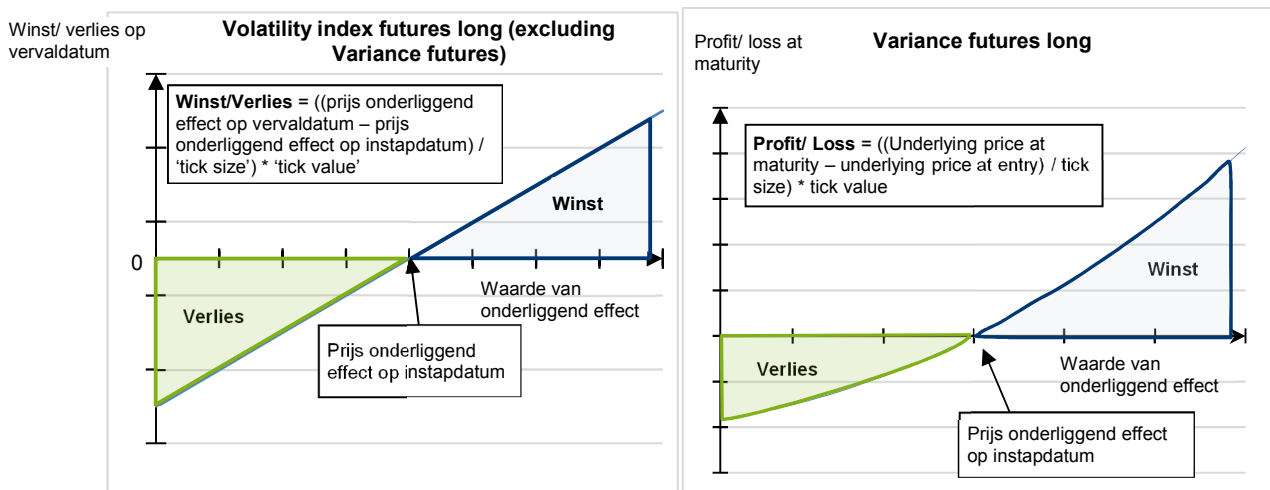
Winst/ verlies op vervaldatum

Volatility index futures long (excluding Variance futures)

**Winst/Verlies** = ((prijs onderliggend effect op vervaldatum – prijs onderliggend effect op instapdatum) / 'tick size') * 'tick value'

Winst

0

Verlies

Waarde van onderliggend effect

Prijs onderliggend effect op instapdatum

Profit/ loss at maturity

Variance futures long

**Profit/ Loss** = ((Underlying price at maturity – underlying price at entry) / tick size) * tick value

Winst

Verlies

Waarde van onderliggend effect

Prijs onderliggend effect op instapdatum